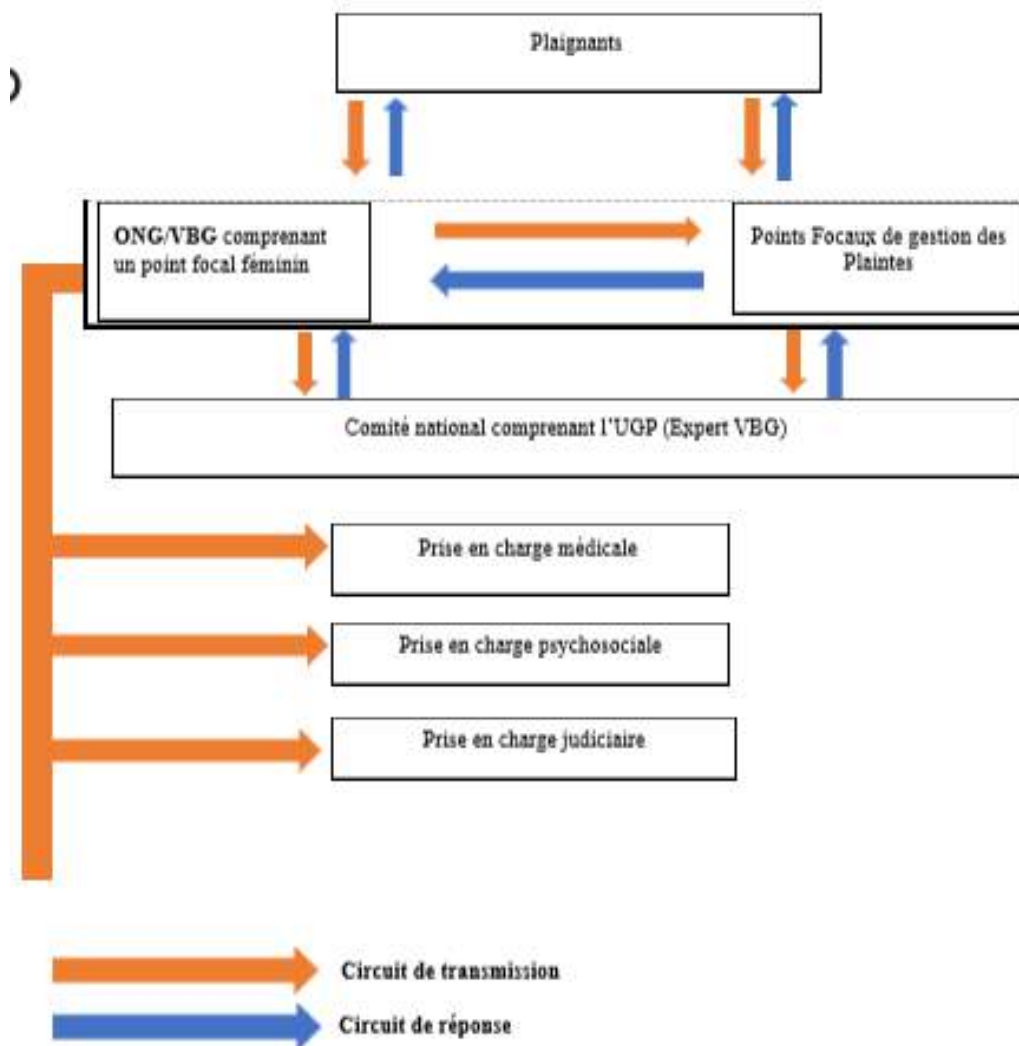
Plaignants

ONG/VBG comprenant un point focal féminin

Points Focaux de gestion des Plaintes

Comité national comprenant l'UGP (Expert VBG)

Prise en charge médicale

Prise en charge psychosociale

Prise en charge judiciaire

Circuit de transmission

Circuit de réponse